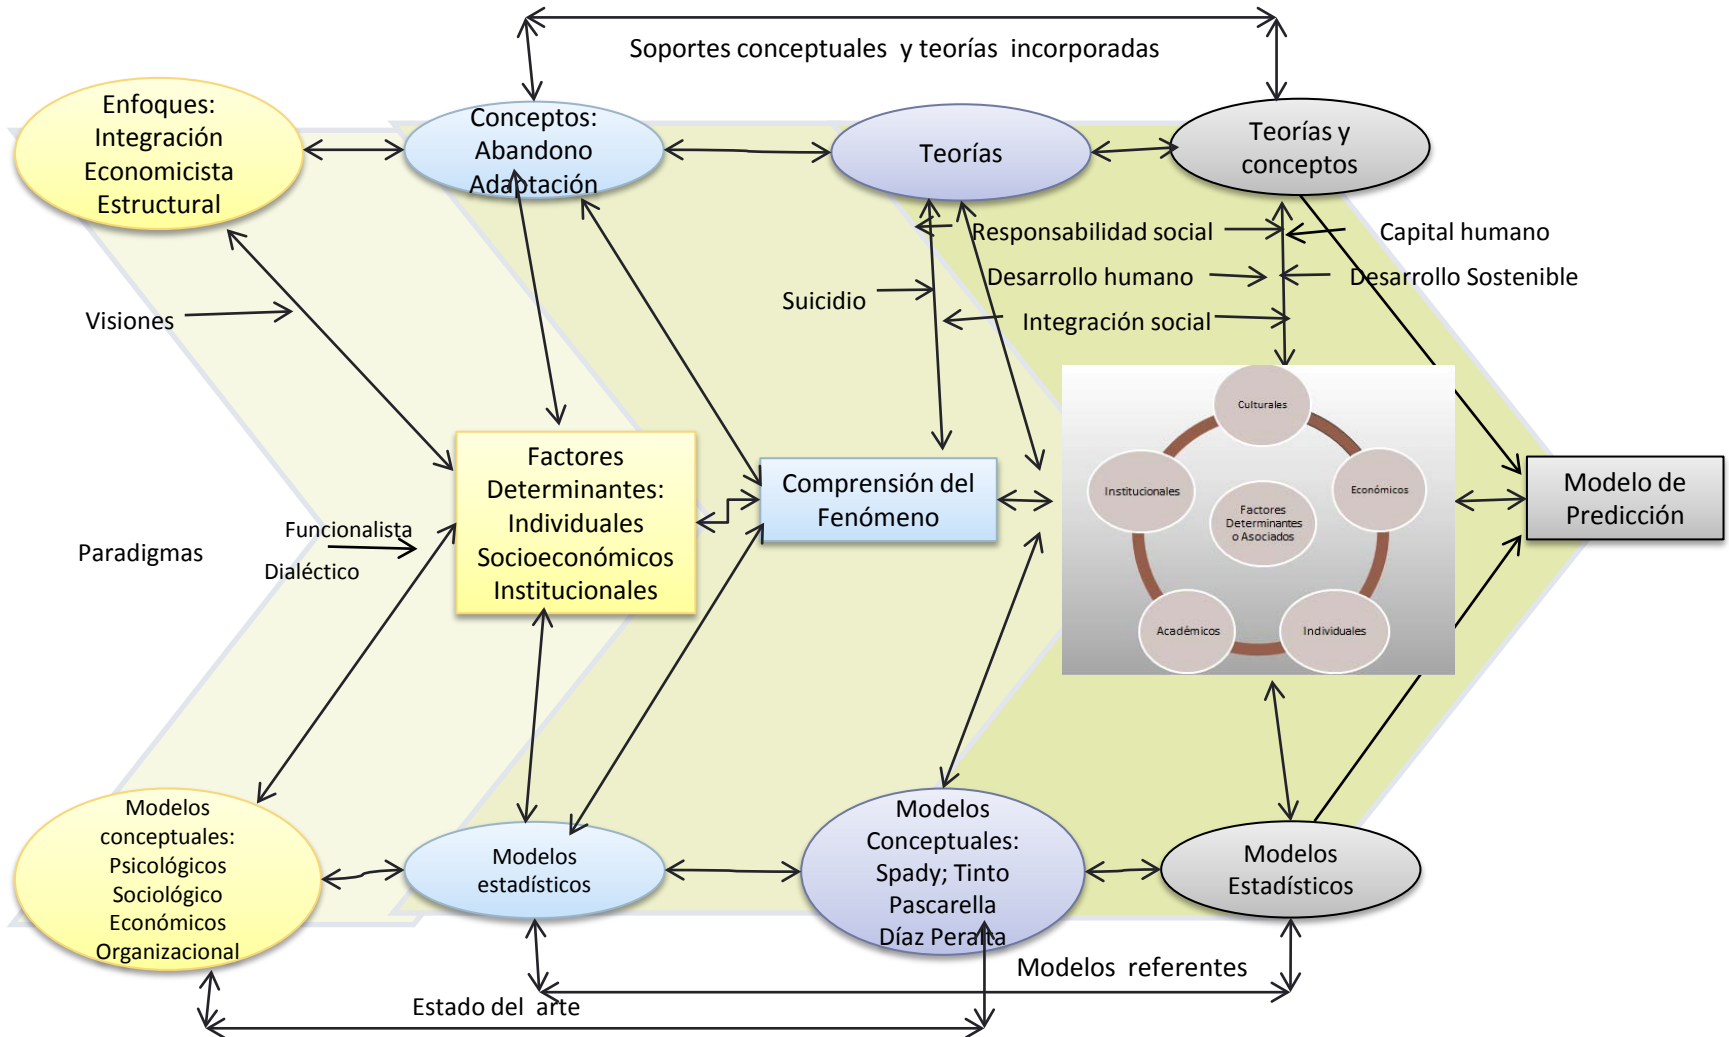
Soportes conceptuales y teorías incorporadas

Enfoques: Integración Economicista Estructural

Conceptos: Abandono Adaptación

Teorías

Teorías y conceptos

Responsabilidad social

Capital humano

Desarrollo humano

Desarrollo Sostenible

Suicidio

Integración social

Visiones

Factores Determinantes: Individuales Socioeconómicos Institucionales

Comprensión del Fenómeno

Culturales

Institucionales

Económicos

Factores Determinantes o Asociados

Académicos

Individuales

Modelo de Predicción

Paradigmas

Funcionalista

Dialéctico

Modelos conceptuales: Psicológicos Sociológico Económicos Organizacional

Modelos estadísticos

Modelos Conceptuales: Spady; Tinto Pascarella Díaz Peralta

Modelos Estadísticos

Modelos referentes

Estado del arte